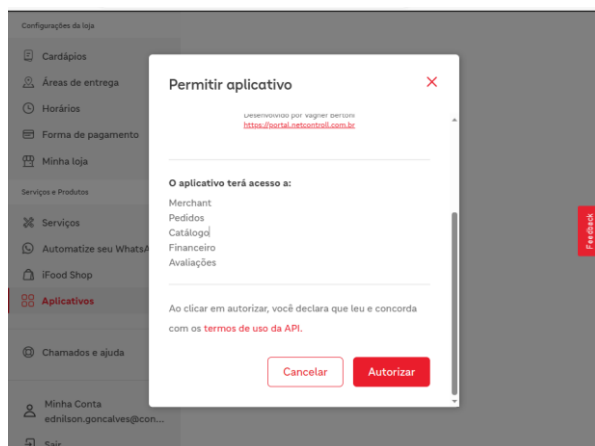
Configurações da loja

Cardápios

Áreas de entrega

Horários

Forma de pagamento

Minha loja

Serviços e Produtos

Serviços

Automatize seu WhatsA

iFood Shop

Aplicativos

Chamados e ajuda

Minha Conta
ednilson.goncalves@con...

Sair

Permitir aplicativo

Desenvolvido por Vagner Bertoni
https://portal.netcontroll.com.br

O aplicativo terá acesso a:

Merchant
Pedidos
Catálogo
Financeiro
Avaliações

Ao clicar em autorizar, você declara que leu e concorda com os termos de uso da API.

Cancelar

Autorizar

Feedback